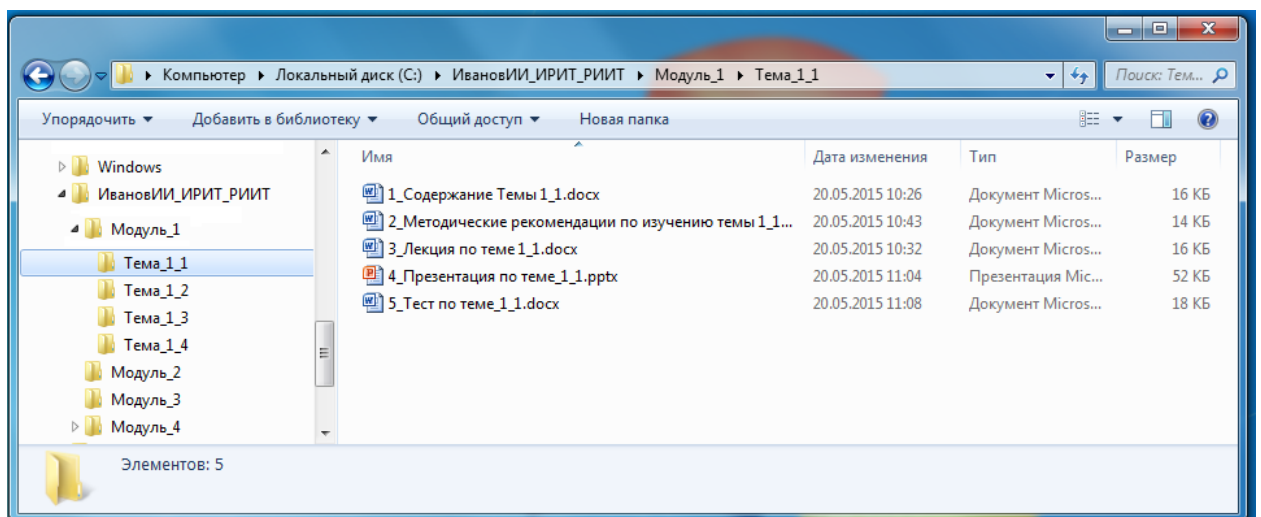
Компьютер ▸ Локальный диск (C:) ▸ ИвановИИ_ИРИТ_РИИТ ▸ Модуль_1 ▸ Тема_1_1

Поиск: Тем...

Упорядочить ▾ Добавить в библиотеку ▾ Общий доступ ▾ Новая папка

Windows
ИвановИИ_ИРИТ_РИИТ
Модуль_1
Тема_1_1
Тема_1_2
Тема_1_3
Тема_1_4
Модуль_2
Модуль_3
Модуль_4

| Имя | Дата изменения | Тип | Размер |
|---|---|---|---|
| 1_Содержание Темы 1_1.docx | 20.05.2015 10:26 | Документ Micros... | 16 КБ |
| 2_Методические рекомендации по изучению темы 1_1... | 20.05.2015 10:43 | Документ Micros... | 14 КБ |
| 3_Лекция по теме 1_1.docx | 20.05.2015 10:32 | Документ Micros... | 16 КБ |
| 4_Презентация по теме_1_1.pptx | 20.05.2015 11:04 | Презентация Mic... | 52 КБ |
| 5_Тест по теме_1_1.docx | 20.05.2015 11:08 | Документ Micros... | 18 КБ |

Элементов: 5